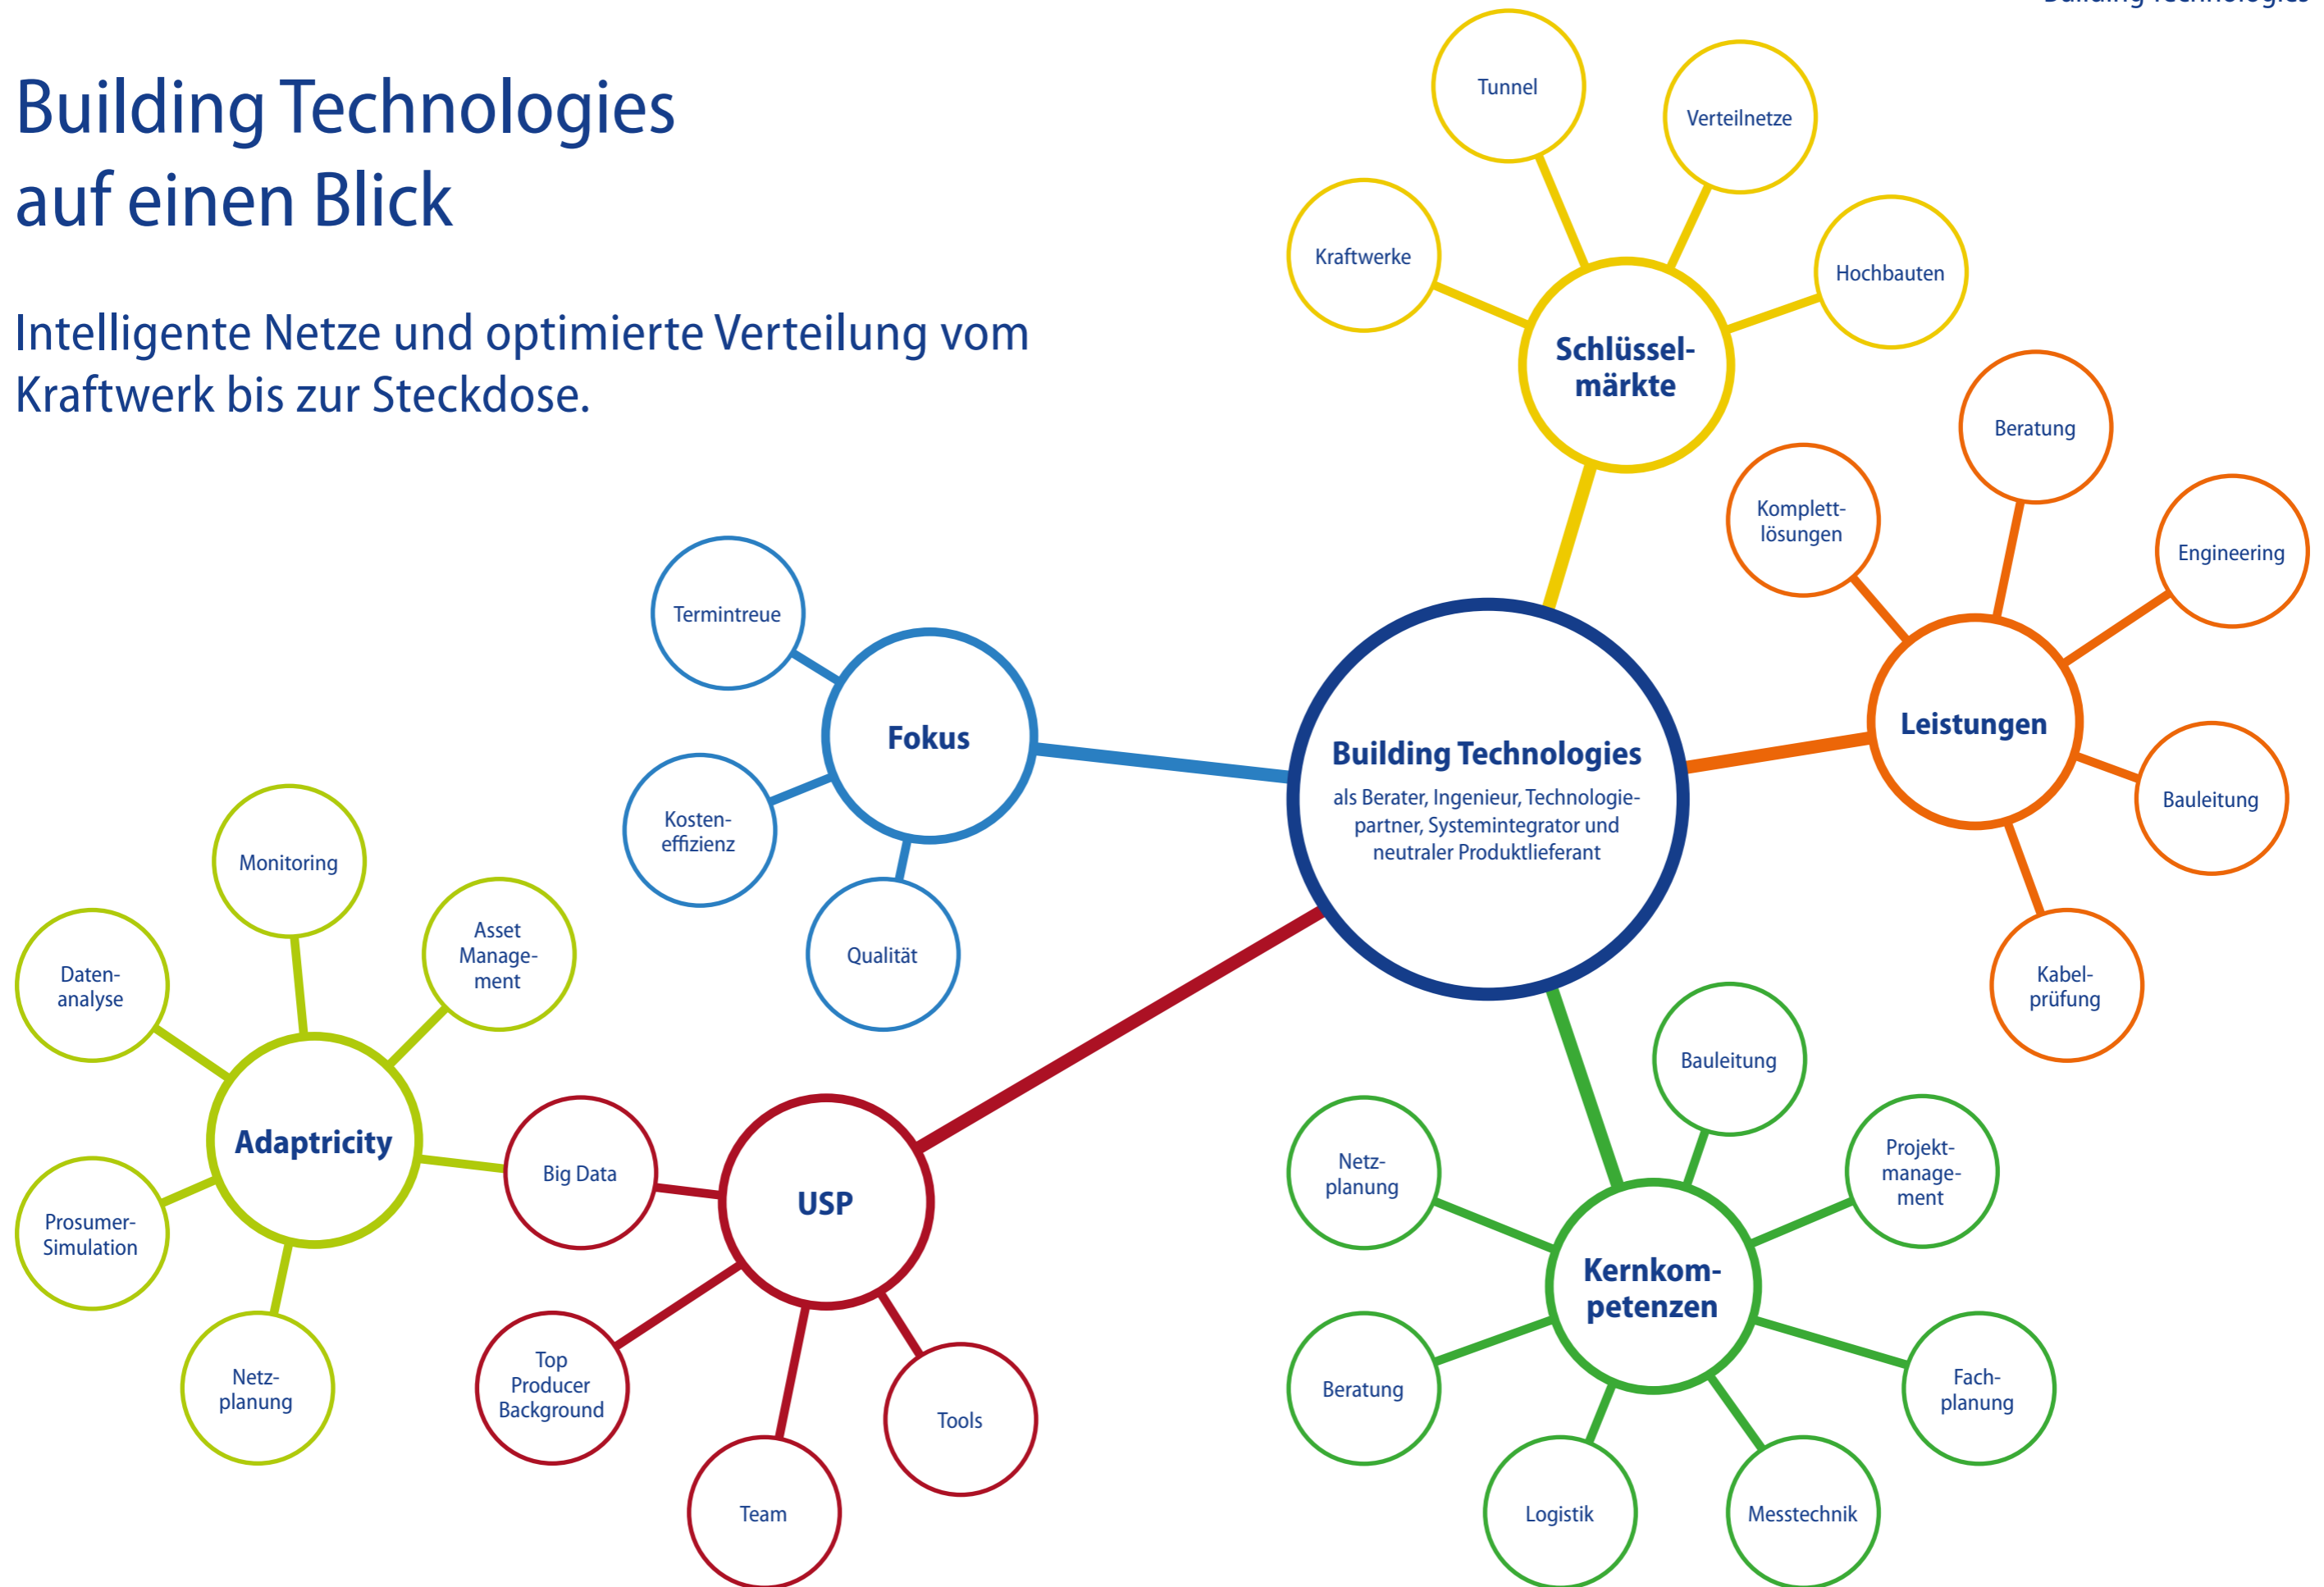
Building Technologies auf einen Blick

Intelligente Netze und optimierte Verteilung vom Kraftwerk bis zur Steckdose.

Tunnel
Verteilnetze
Kraftwerke
Hochbauten
Schlüsselmärkte

Beratung
Komplettlösungen
Engineering
Leistungen
Bauleitung
Kabelprüfung

Termintreue
Fokus
Kosteneffizienz
Qualität

Building Technologies
als Berater, Ingenieur, Technologiepartner, Systemintegrator und neutraler Produktlieferant

Monitoring
Asset Management
Datenanalyse
Adaptricity
Prosumer-Simulation
Netzplanung

Big Data
USP
Top Producer Background
Team
Tools

Bauleitung
Netzplanung
Projektmanagement
Kernkompetenzen
Beratung
Fachplanung
Logistik
Messtechnik